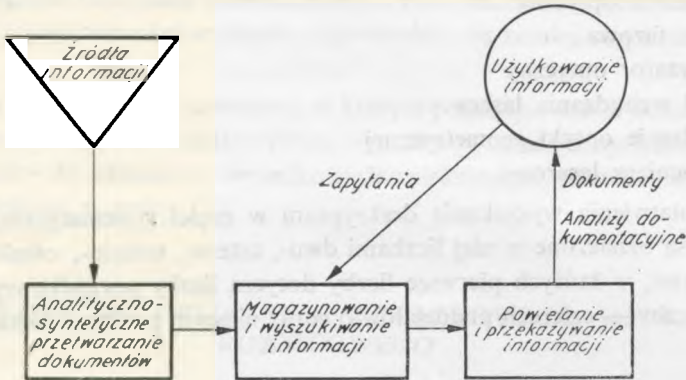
Źródła informacji

Użytkowanie informacji

Zapytania

Dokumenty

Analizy dokumentacyjne

Analityczno-syntetyczne przetwarzanie dokumentów

Magazynowanie i wyszukiwanie informacji

Powielanie i przekazywanie informacji